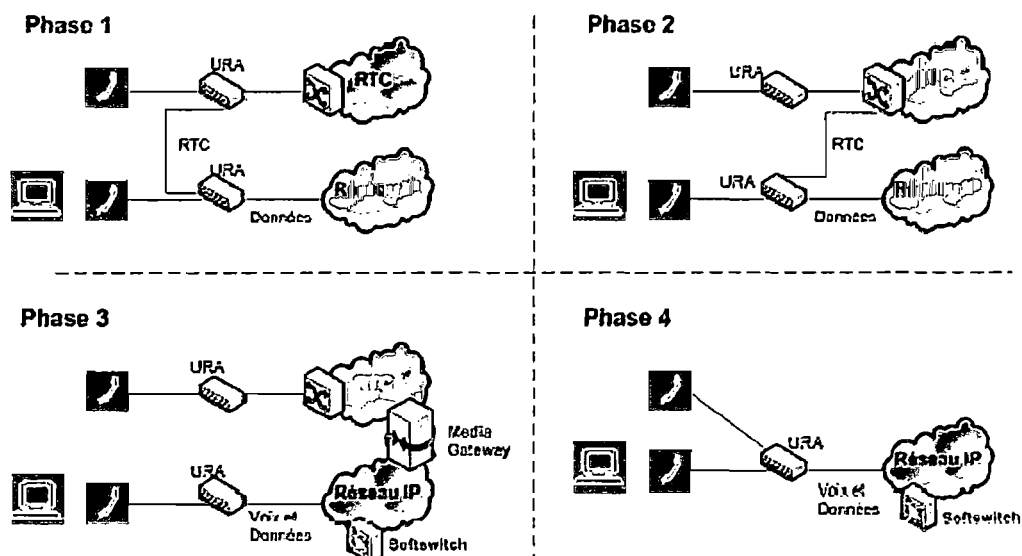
Phase 1

URA

RTC

RTC

URA

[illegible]

Données

Phase 2

URA

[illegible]

RTC

URA

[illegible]

Données

Phase 3

URA

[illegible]

Media Gateway

URA

Réseau IP

Voix et Données

Softswitch

Phase 4

URA

Réseau IP

Voix et Données

Softswitch